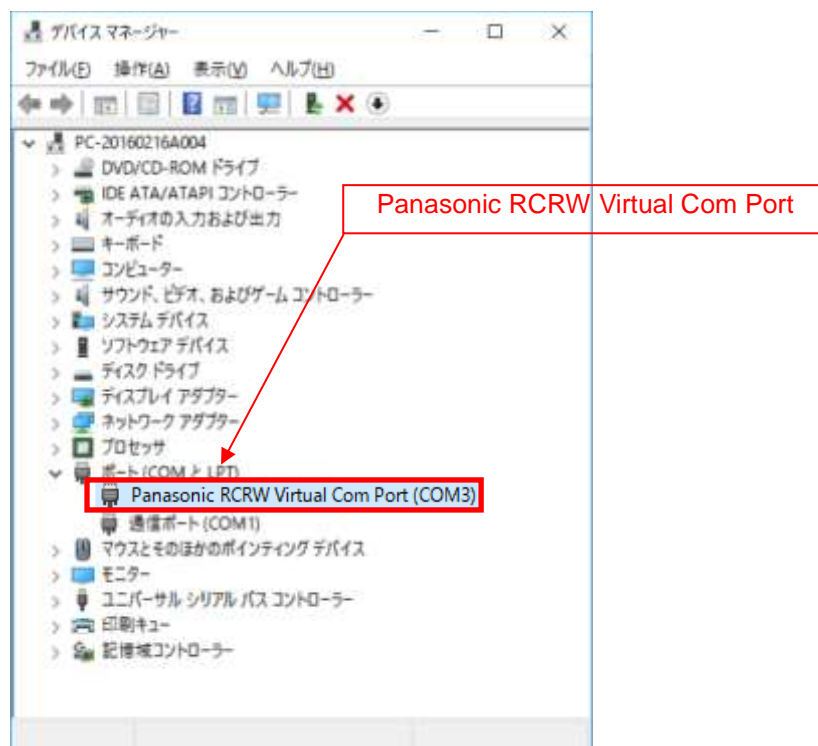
デバイス マネージャー

ファイル(F) 操作(A) 表示(V) ヘルプ(H)

PC-20160216A004
DVD/CD-ROM ドライブ
IDE ATA/ATAPI コントローラー
オーディオの入力および出力
キーボード
コンピューター
サウンド、ビデオ、およびゲーム コントローラー
システム デバイス
ソフトウェア デバイス
ディスク ドライブ
ディスプレイ アダプター
ネットワーク アダプター
プロセッサ
ポート (COM と LPT)
Panasonic RCRW Virtual Com Port (COM3)
通信ポート (COM1)
マウスとそのほかのポインティング デバイス
モニター
ユニバーサル シリアル バス コントローラー
印刷キュー
記憶域コントローラー

Panasonic RCRW Virtual Com Port